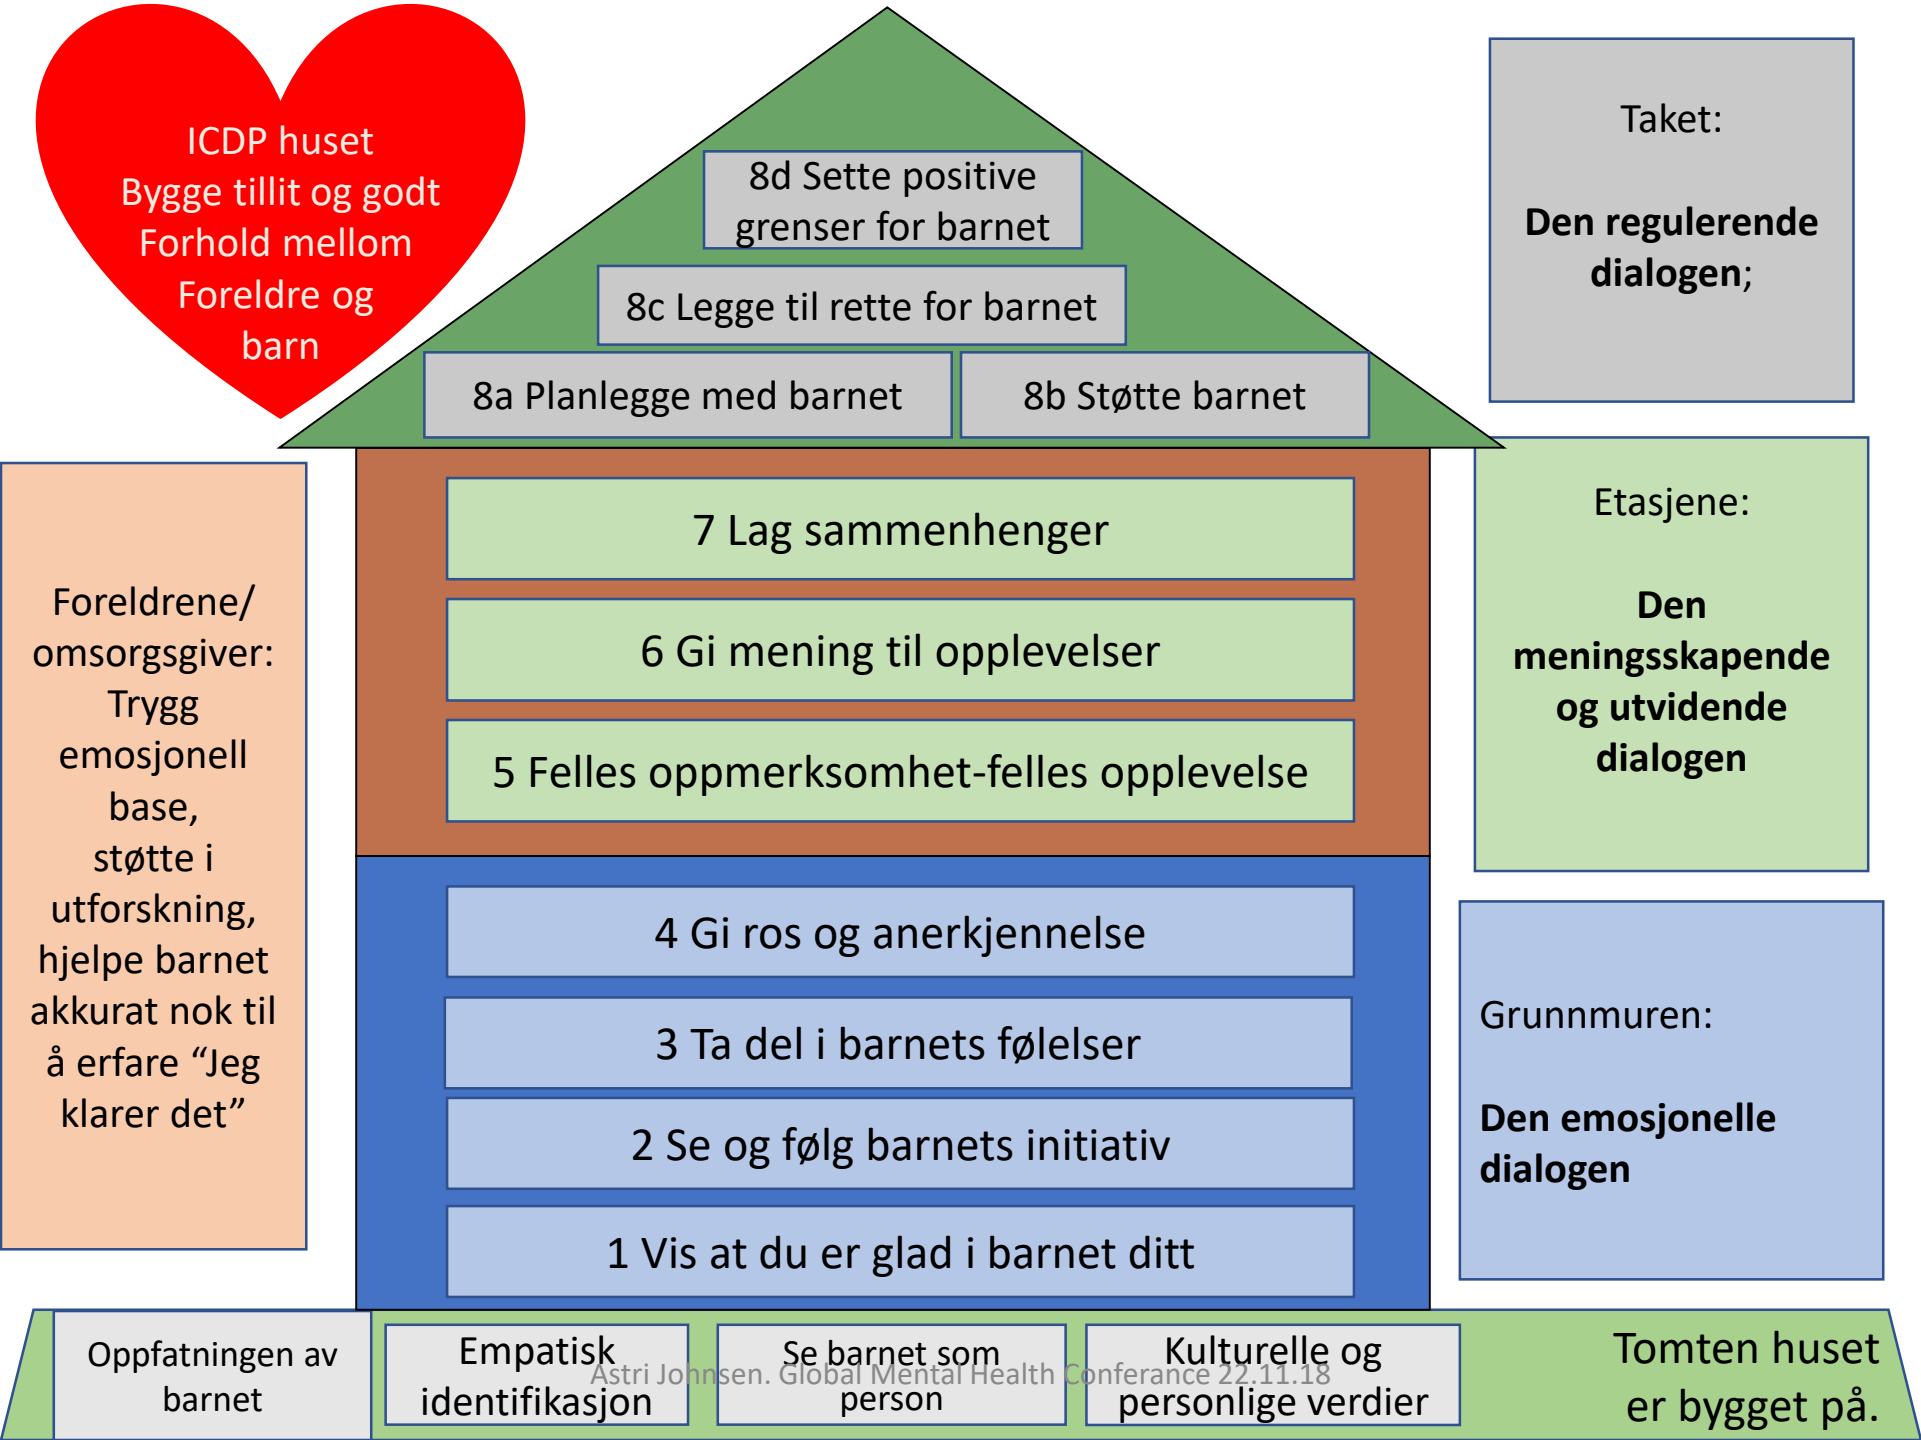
ICDP huset
Bygge tillit og godt Forhold mellom Foreldre og barn

8d Sette positive grenser for barnet

8c Legge til rette for barnet

8a Planlegge med barnet

8b Støtte barnet

Taket:

Den regulerende dialogen;

7 Lag sammenhenger

6 Gi mening til opplevelser

5 Felles oppmerksomhet-felles opplevelse

Foreldrene/ omsorgsgiver: Trygg emosjonell base, støtte i utforskning, hjelpe barnet akkurat nok til å erfare "Jeg klarer det"

Etasjene:

Den meningsskapende og utvidende dialogen

4 Gi ros og anerkjennelse

3 Ta del i barnets følelser

2 Se og følg barnets initiativ

1 Vis at du er glad i barnet ditt

Grunnmuren:

Den emosjonelle dialogen

Oppfatningen av barnet

Empatisk identifikasjon

Se barnet som person

Kulturelle og personlige verdier

Tomten huset er bygget på.

Astri Johnsen. Global Mental Health Conferance 22.11.18